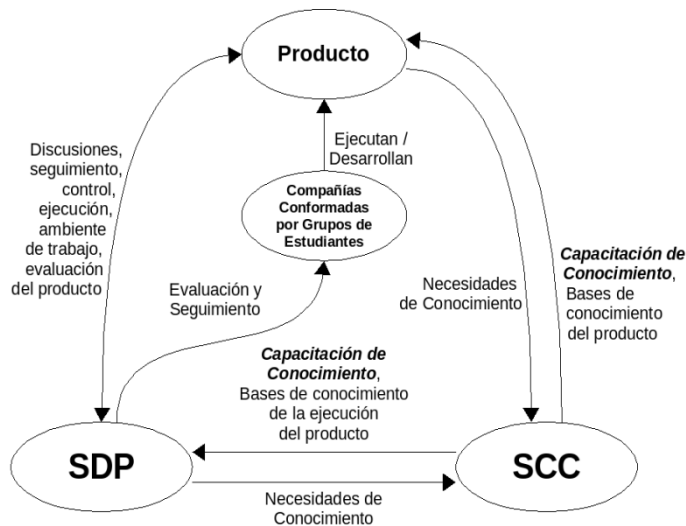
Producto

Discusiones, seguimiento, control, ejecución, ambiente de trabajo, evaluación del producto

Ejecutan / Desarrollan

Compañías Conformadas por Grupos de Estudiantes

Evaluación y Seguimiento

Necesidades de Conocimiento

*Capacitación de Conocimiento*, Bases de conocimiento del producto

*Capacitación de Conocimiento*, Bases de conocimiento de la ejecución del producto

SDP

SCC

Necesidades de Conocimiento